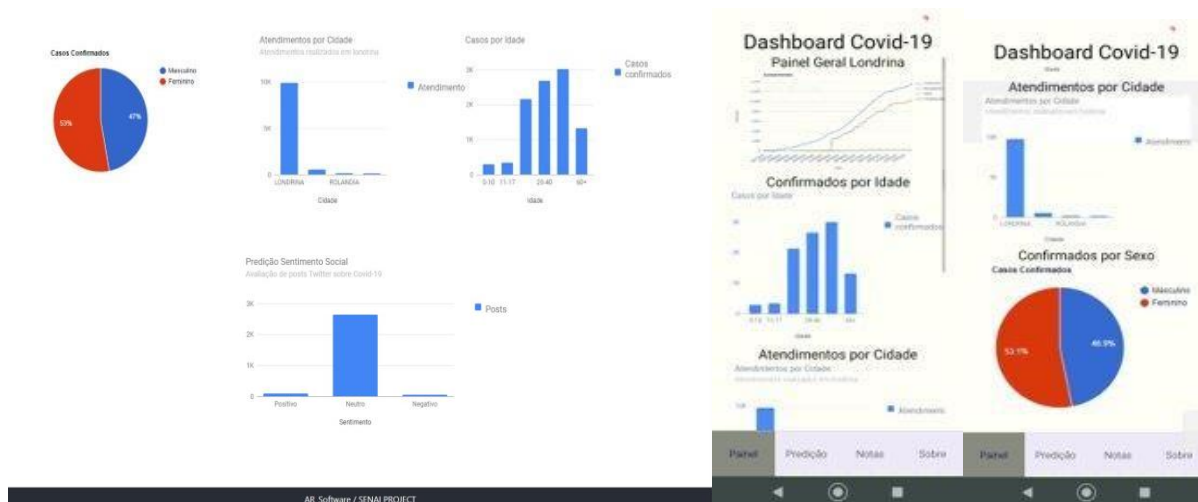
Casos Confirmados

Masculino
Feminino

53%
47%

Atendimentos por Cidade
Atendimentos realizados em londrina

Atendimento

10K
5K
0

LONDRINA
ROLANDIA

Cidade

Casos por Idade

Casos confirmados

3K
2K
1K
0

0-10
11-17
29-40
60+

Idade

Predição Sentimento Social
Avaliação de posts Twitter sobre Covid-19

Posts

3K
2K
1K
0

Positivo
Neutro
Negativo

Sentimento

AB Software / SENAI PROJECT

Dashboard Covid-19
Painel Geral Londrina

Confirmados por Idade
Casos por Idade

Casos confirmados

0-10
11-17
29-40
60+

Atendimentos por Cidade
Atendimentos por Cidade
Atendimentos realizados em londrina

Atendimento

Painel
Predição
Notas
Sobre

Dashboard Covid-19

Atendimentos por Cidade
Atendimentos por Cidade
Atendimentos realizados em londrina

Atendimento

LONDRINA
ROLANDIA

Cidade

Confirmados por Sexo
Casos Confirmados

Masculino
Feminino

53.1%
46.9%

Painel
Predição
Notas
Sobre